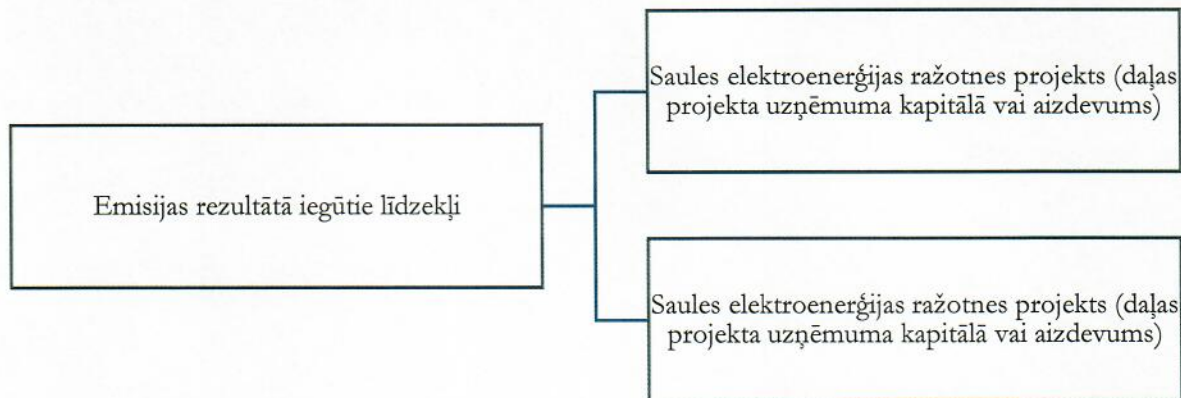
Emisijas rezultātā iegūtie līdzekļi

Saules elektroenerģijas ražotnes projekts (daļas projekta uzņēmuma kapitālā vai aizdevums)

Saules elektroenerģijas ražotnes projekts (daļas projekta uzņēmuma kapitālā vai aizdevums)